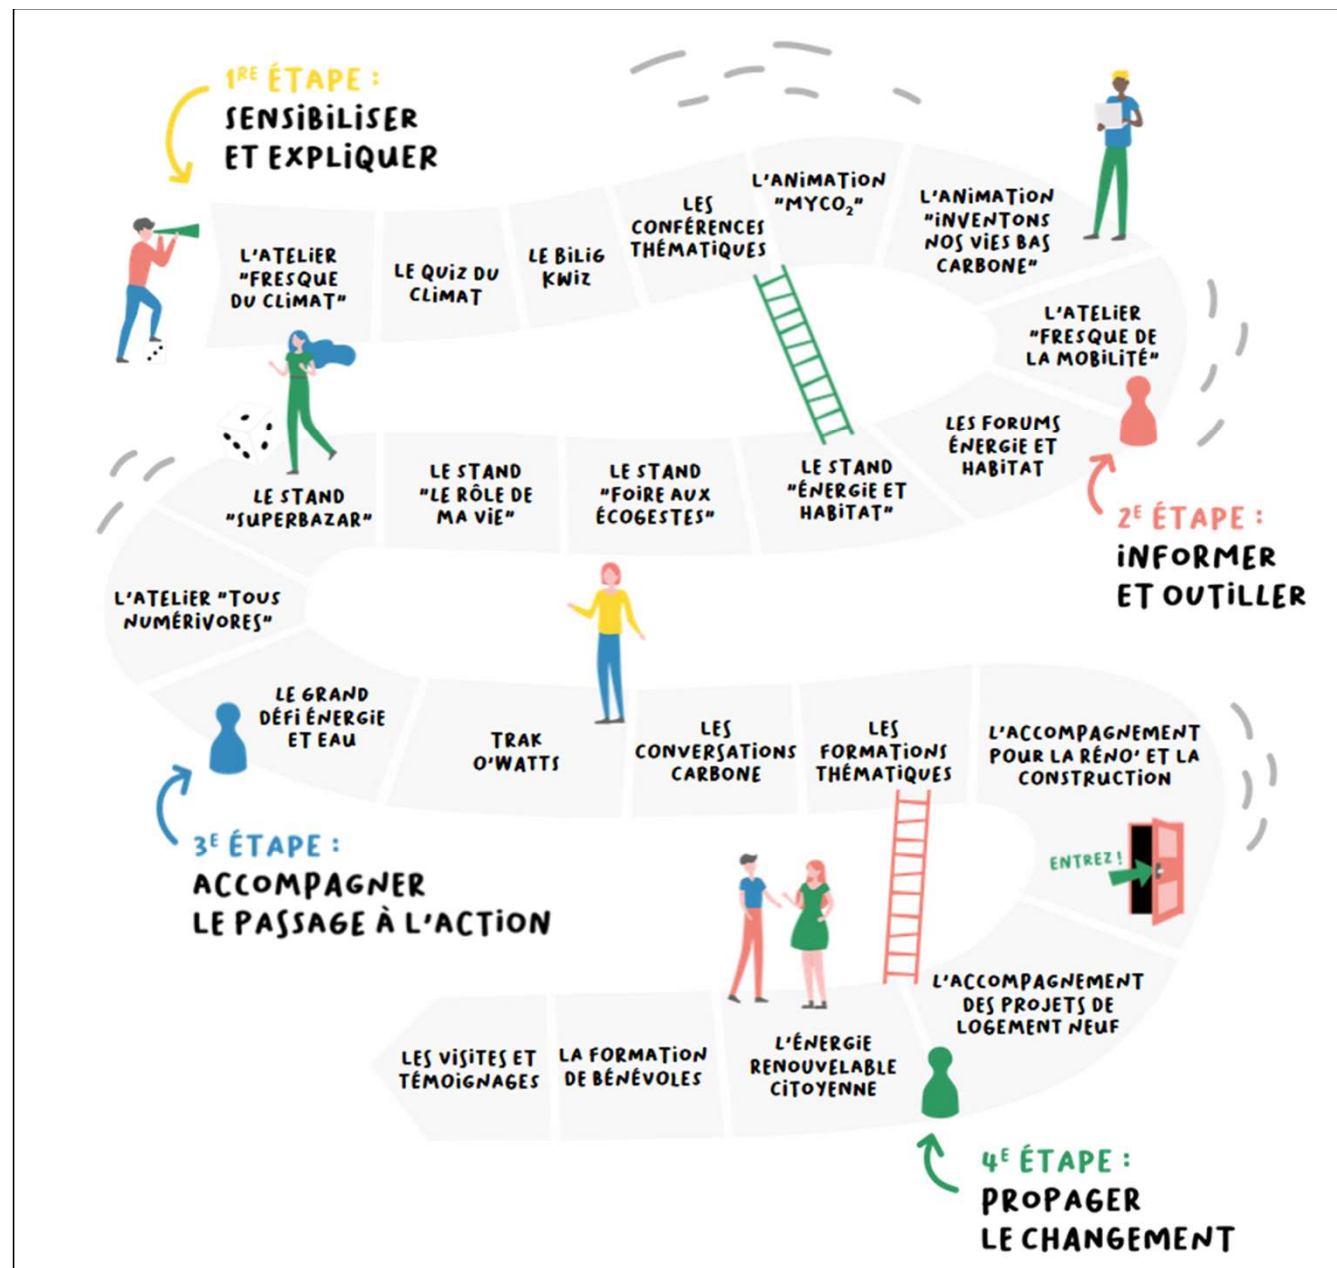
1$^{RE}$ ÉTAPE :
SENSIBILISER ET EXPLIQUER

L'ATELIER "FRESQUE DU CLIMAT"

LE QUIZ DU CLIMAT

LE BILIG KWIZ

LES CONFÉRENCES THÉMATIQUES

L'ANIMATION "MYCO$_2$"

L'ANIMATION "INVENTONS NOS VIES BAS CARBONE"

L'ATELIER "FRESQUE DE LA MOBILITÉ"

LES FORUMS ÉNERGIE ET HABITAT

LE STAND "ÉNERGIE ET HABITAT"

LE STAND "FOIRE AUX ÉCOGESTES"

LE STAND "LE RÔLE DE MA VIE"

LE STAND "SUPERBAZAR"

2$^E$ ÉTAPE :
INFORMER ET OUTILLER

L'ATELIER "TOUS NUMÉRIVORES"

LE GRAND DÉFI ÉNERGIE ET EAU

TRAK O'WATTS

LES CONVERSATIONS CARBONE

LES FORMATIONS THÉMATIQUES

L'ACCOMPAGNEMENT POUR LA RÉNO' ET LA CONSTRUCTION

ENTREZ !

3$^E$ ÉTAPE :
ACCOMPAGNER LE PASSAGE À L'ACTION

L'ACCOMPAGNEMENT DES PROJETS DE LOGEMENT NEUF

L'ÉNERGIE RENOUVELABLE CITOYENNE

LA FORMATION DE BÉNÉVOLES

LES VISITES ET TÉMOIGNAGES

4$^E$ ÉTAPE :
PROPAGER LE CHANGEMENT